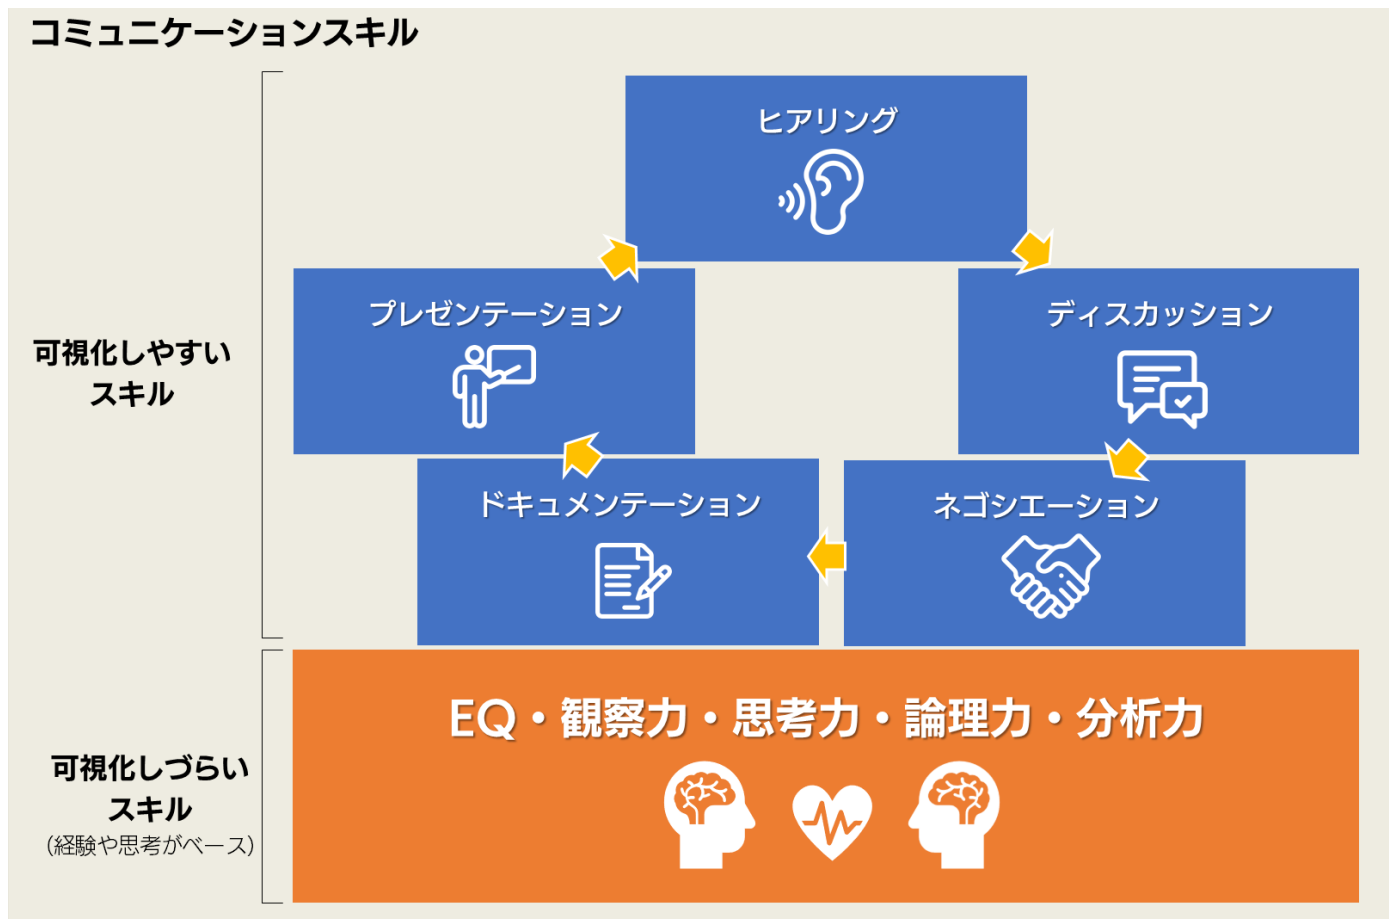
コミュニケーションスキル

可視化しやすいスキル

ヒアリング

プレゼンテーション

ディスカッション

ドキュメンテーション

ネゴシエーション

可視化しづらいスキル
（経験や思考がベース）

EQ・観察力・思考力・論理力・分析力